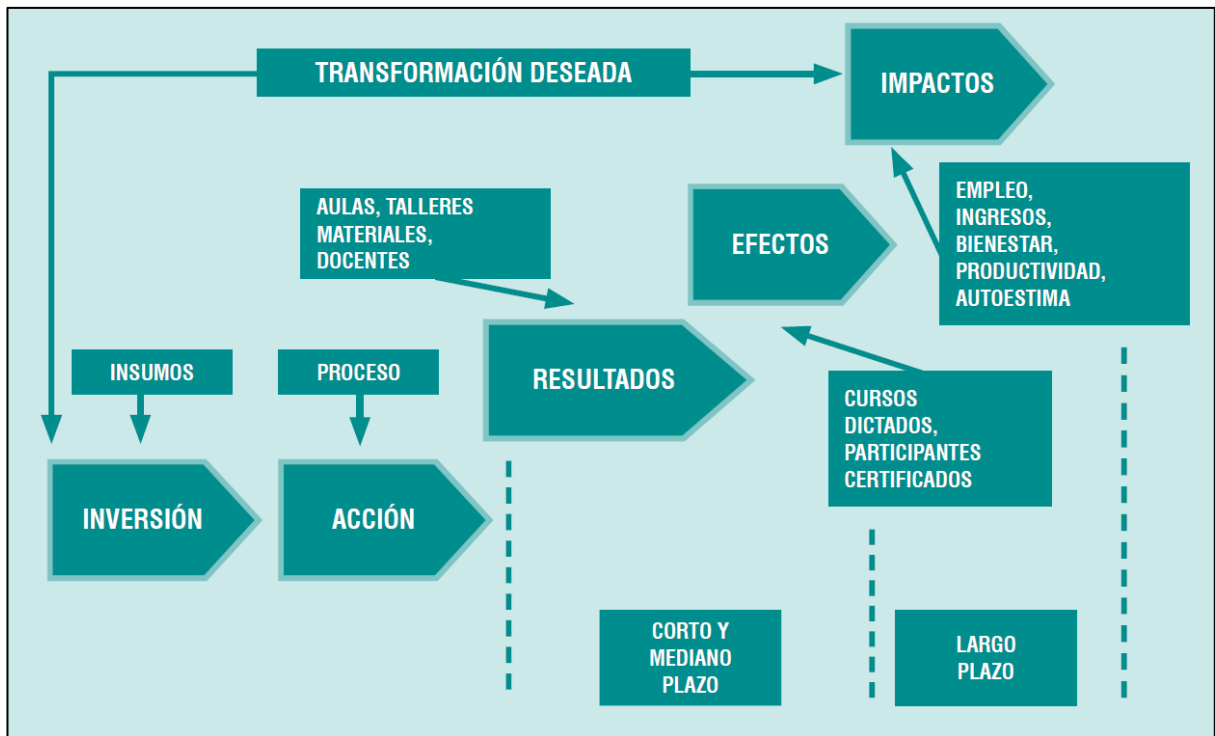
TRANSFORMACIÓN DESEADA

IMPACTOS

AULAS, TALLERES MATERIALES, DOCENTES

EFECTOS

EMPLEO, INGRESOS, BIENESTAR, PRODUCTIVIDAD, AUTOESTIMA

INSUMOS

PROCESO

RESULTADOS

CURSOS DICTADOS, PARTICIPANTES CERTIFICADOS

INVERSIÓN

ACCIÓN

CORTO Y MEDIANO PLAZO

LARGO PLAZO